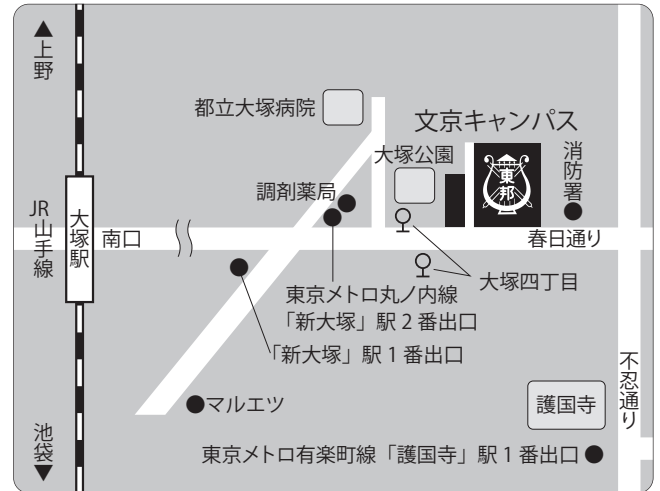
▲上野

都立大塚病院

文京キャンパス

大塚公園

消防署

調剤薬局

JR山手線

大塚駅

南口

春日通り

大塚四丁目

東京メトロ丸ノ内線「新大塚」駅２番出口

「新大塚」駅１番出口

不忍通り

護国寺

●マルエツ

池袋▼

東京メトロ有楽町線「護国寺」駅１番出口●